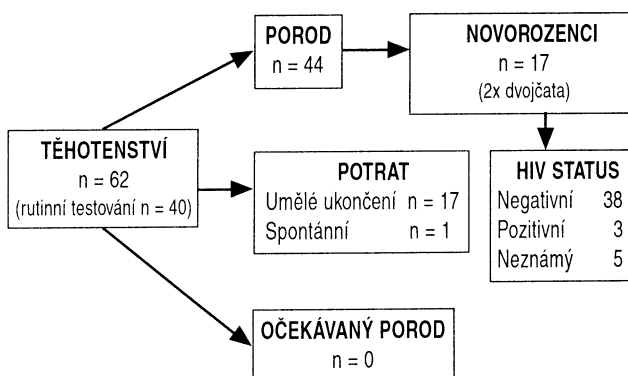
TĚHOTENSTVÍ
n = 62
(rutinní testování n = 40)

POROD
n = 44

NOVOROZENCI
n = 17
(2x dvojčata)

HIV STATUS
Negativní 38
Pozitivní 3
Neznámý 5

POTRAT
Umělé ukončení n = 17
Spontánní n = 1

OČEKÁVANÝ POROD
n = 0